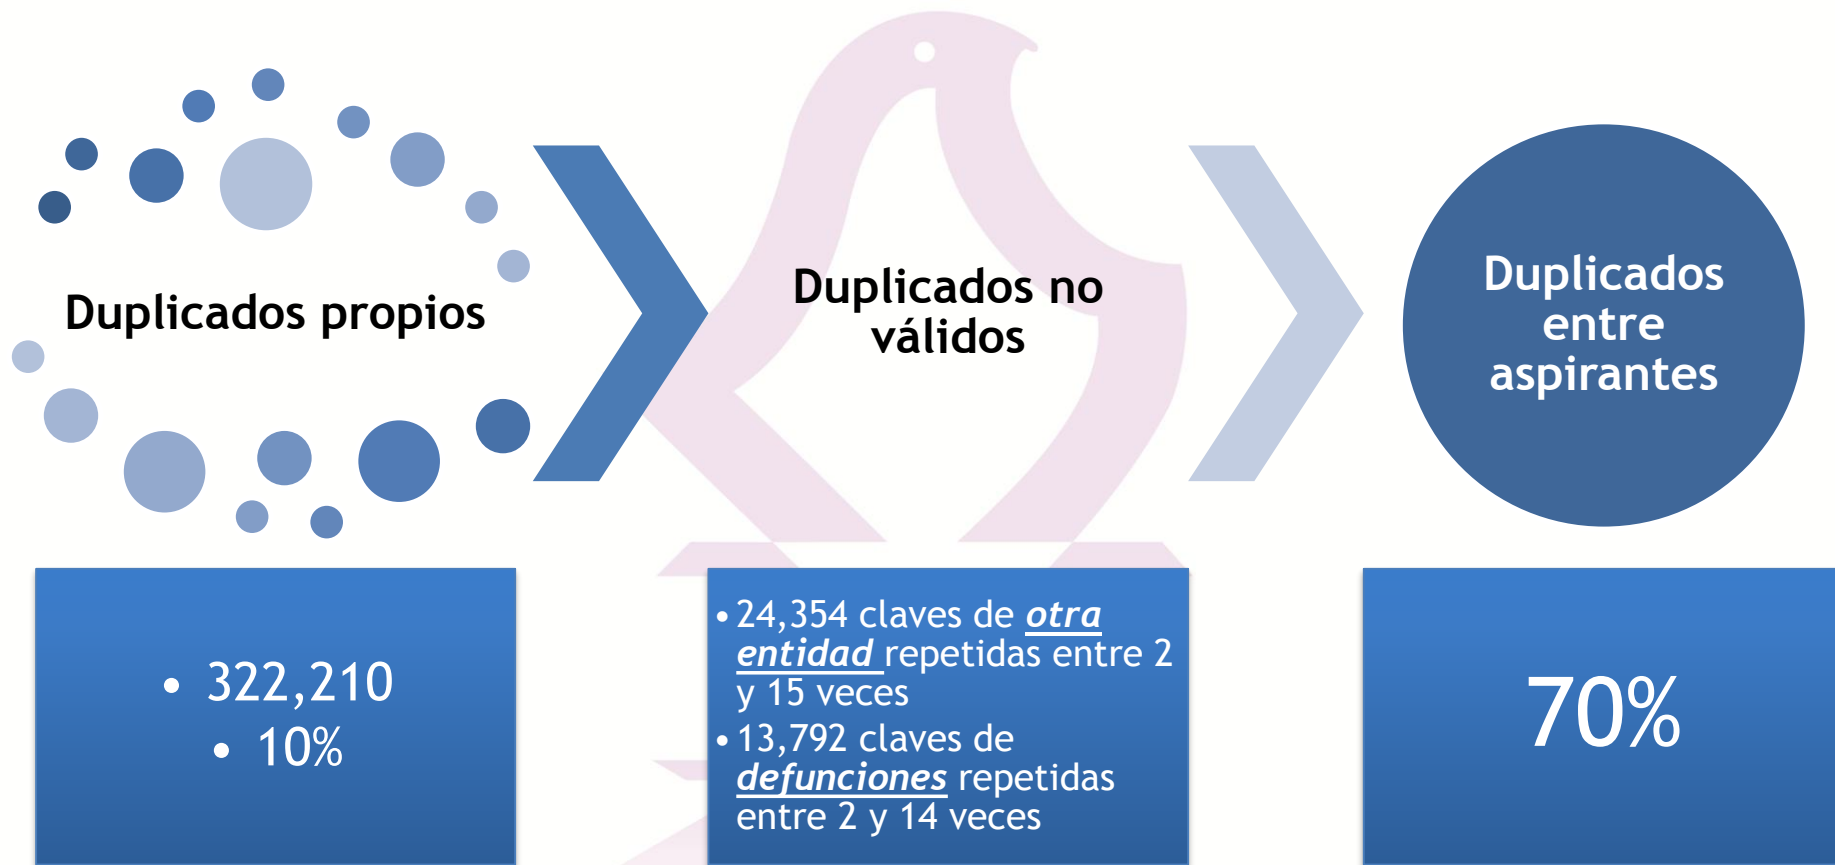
Duplicados propios

Duplicados no válidos

Duplicados entre aspirantes

• 322,210
• 10%

• 24,354 claves de *otra entidad* repetidas entre 2 y 15 veces
• 13,792 claves de *defunciones* repetidas entre 2 y 14 veces

70%